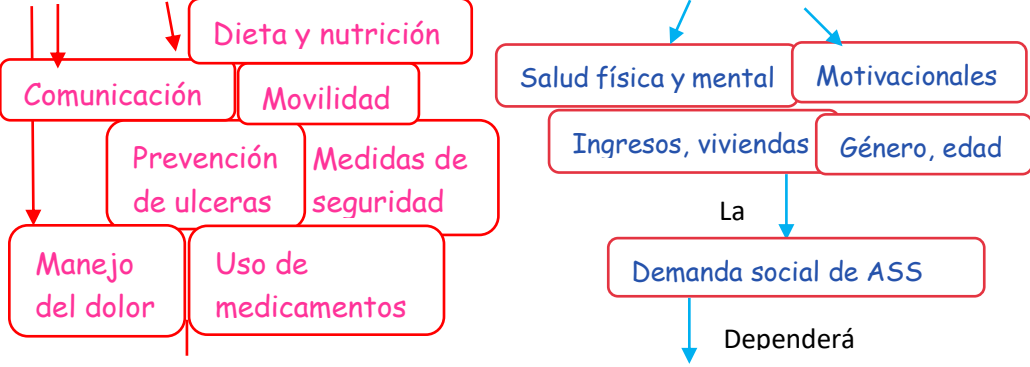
Dieta y nutrición

Comunicación

Movilidad

Prevención de ulceras

Medidas de seguridad

Manejo del dolor

Uso de medicamentos

Salud física y mental

Motivacionales

Ingresos, viviendas

Género, edad

La

Demanda social de ASS

Dependerá